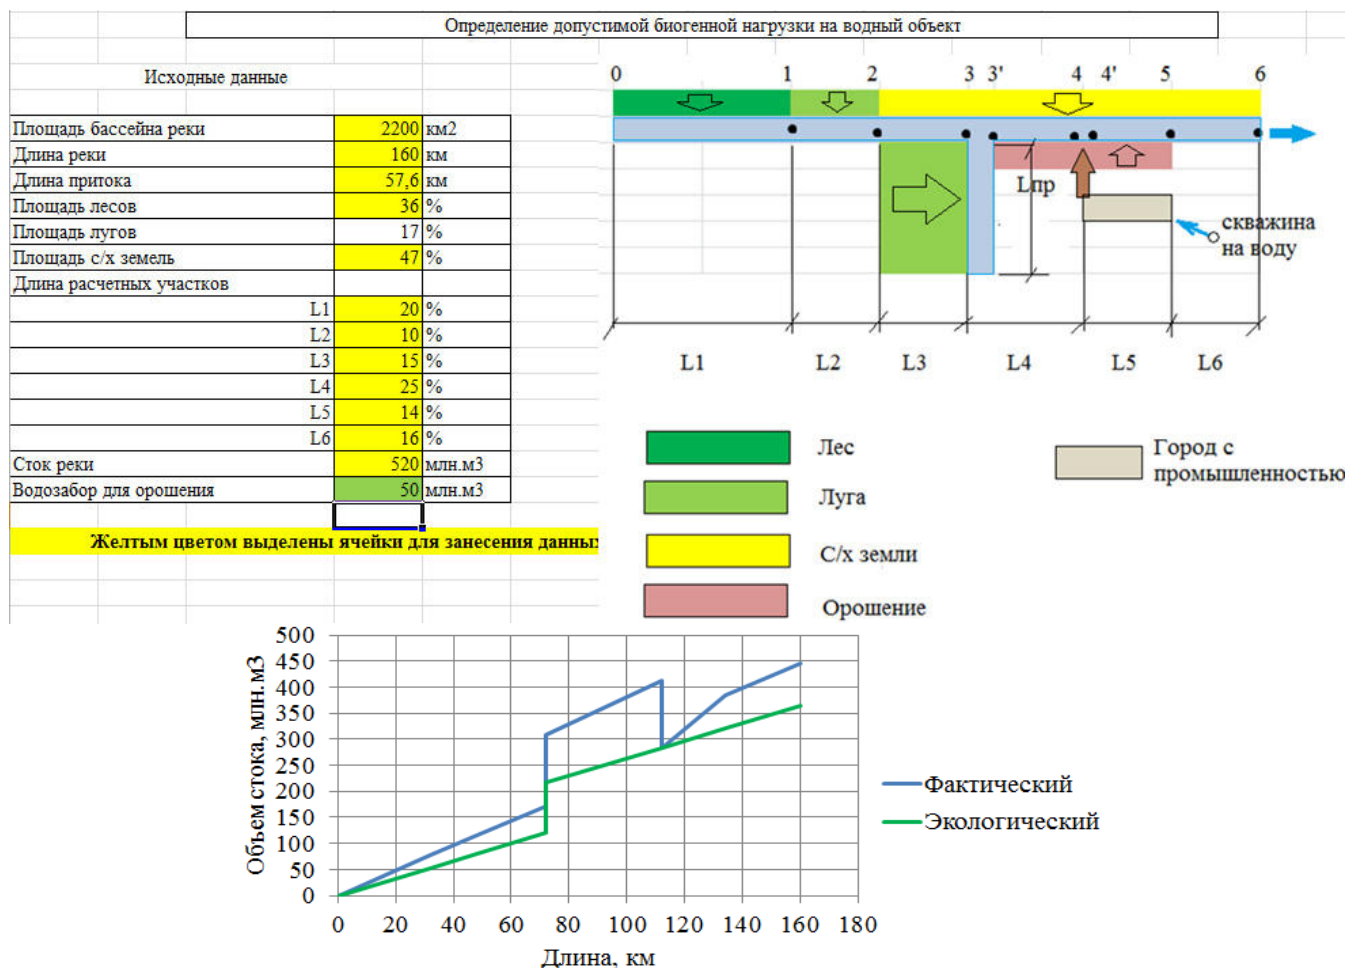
Определение допустимой биогенной нагрузки на водный объект

Исходные данные

| | | |
|---|---|---|
| Площадь бассейна реки | 2200 | км2 |
| Длина реки | 160 | км |
| Длина притока | 57,6 | км |
| Площадь лесов | 36 | % |
| Площадь лугов | 17 | % |
| Площадь с/х земель | 47 | % |
| Длина расчетных участков | | |
| L1 | 20 | % |
| L2 | 10 | % |
| L3 | 15 | % |
| L4 | 25 | % |
| L5 | 14 | % |
| L6 | 16 | % |
| Сток реки | 520 | млн.м3 |
| Водозабор для орошения | 50 | млн.м3 |

Желтым цветом выделены ячейки для занесения данных

0 1 2 3 3' 4 4' 5 6

Lпр

скважина на воду

L1 L2 L3 L4 L5 L6

Лес

Луга

С/х земли

Орошение

Город с промышленностью

500
450
400
350
300
250
200
150
100
50
0

Объем стока, млн.м3

0 20 40 60 80 100 120 140 160 180

Длина, км

Фактический

Экологический